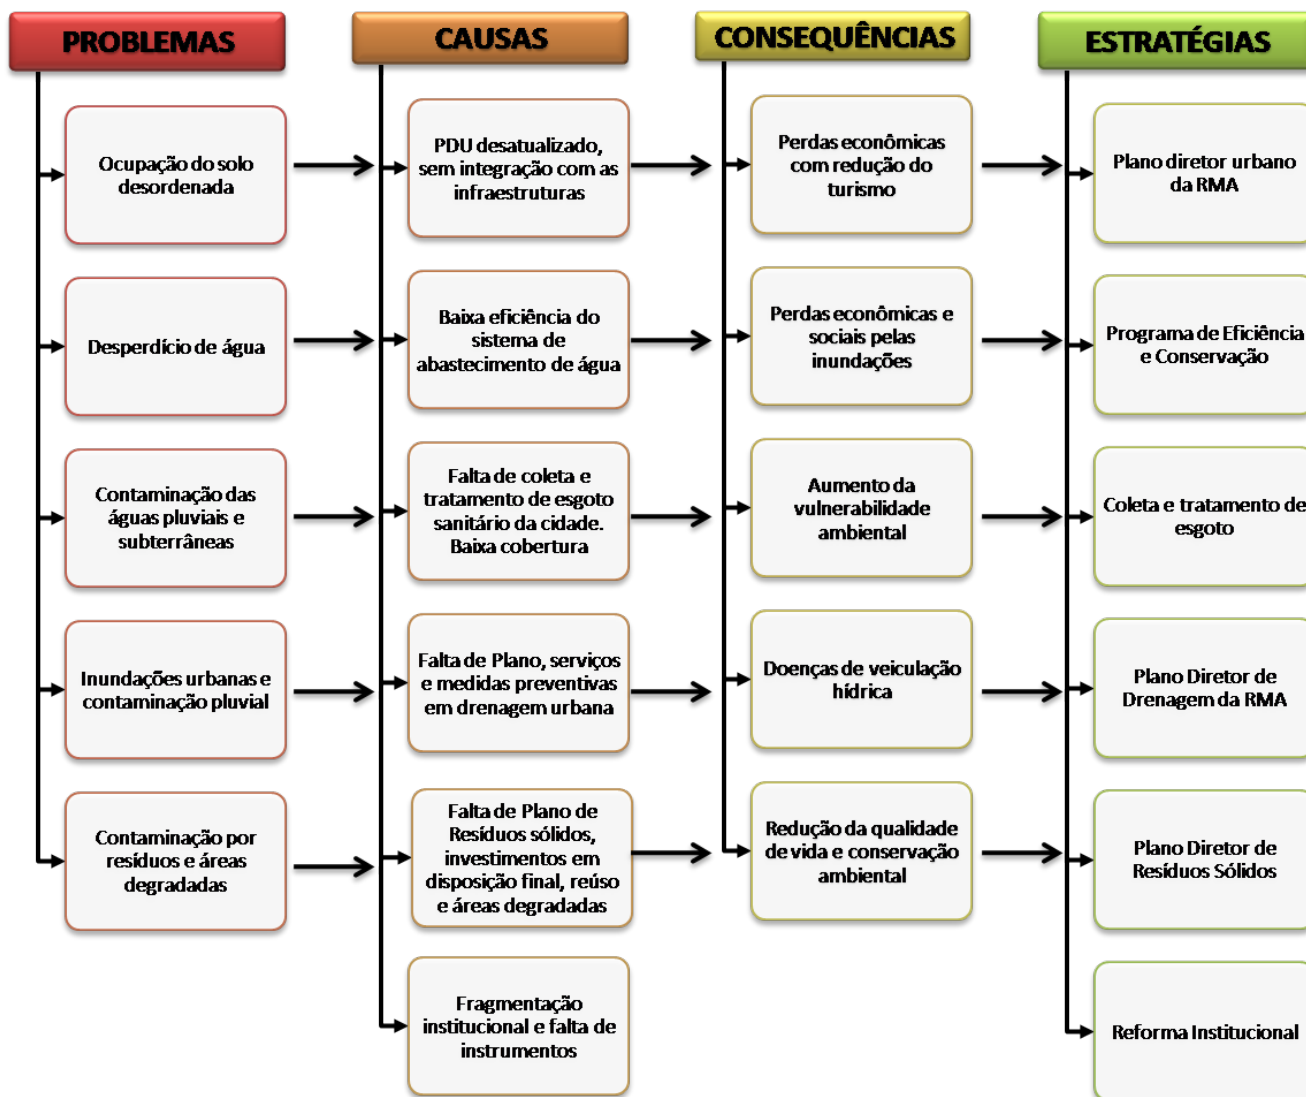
PROBLEMAS

Ocupação do solo desordenada

Desperdício de água

Contaminação das águas pluviais e subterrâneas

Inundações urbanas e contaminação pluvial

Contaminação por resíduos e áreas degradadas

CAUSAS

PDU desatualizado, sem integração com as infraestruturas

Baixa eficiência do sistema de abastecimento de água

Falta de coleta e tratamento de esgoto sanitário da cidade. Baixa cobertura

Falta de Plano, serviços e medidas preventivas em drenagem urbana

Falta de Plano de Resíduos sólidos, investimentos em disposição final, reúso e áreas degradadas

Fragmentação institucional e falta de instrumentos

CONSEQUÊNCIAS

Perdas econômicas com redução do turismo

Perdas econômicas e sociais pelas inundações

Aumento da vulnerabilidade ambiental

Doenças de veiculação hídrica

Redução da qualidade de vida e conservação ambiental

ESTRATÉGIAS

Plano diretor urbano da RMA

Programa de Eficiência e Conservação

Coleta e tratamento de esgoto

Plano Diretor de Drenagem da RMA

Plano Diretor de Resíduos Sólidos

Reforma Institucional